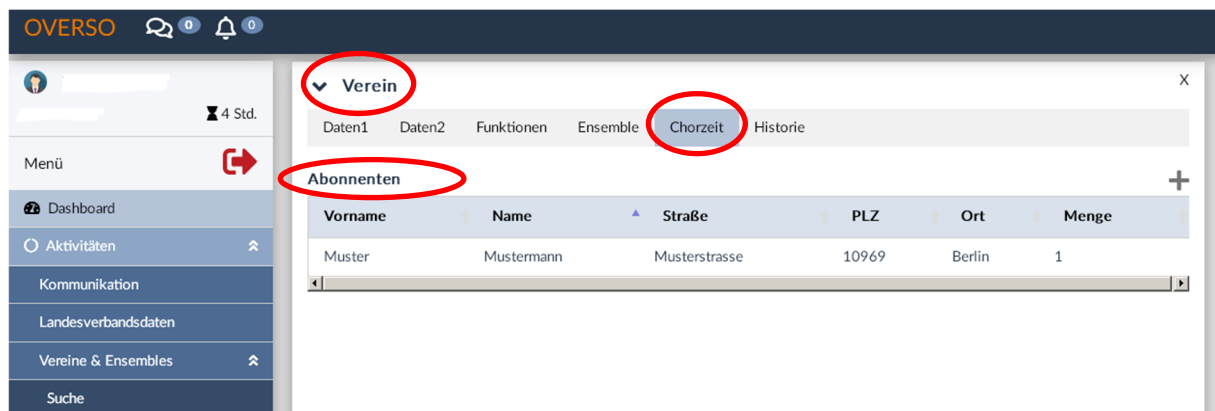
OVERSO 0 0

4 Std.

Menü

Dashboard

Aktivitäten

Kommunikation

Landesverbandsdaten

Vereine & Ensembles

Suche

Verein

X

Daten1 Daten2 Funktionen Ensemble Chorzeit Historie

Abonnenten

+

| Vorname | Name | Straße | PLZ | Ort | Menge |
|---|---|---|---|---|---|
| Muster | Mustermann | Musterstrasse | 10969 | Berlin | 1 |